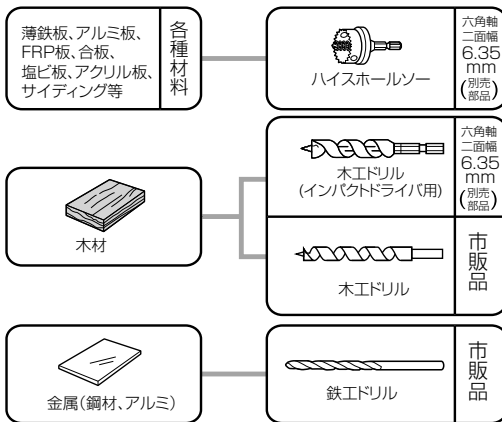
薄鉄板、アルミ板、FRP板、合板、塩ビ板、アクリル板、サイディング等

各種材料

ハイスホールソー

六角軸二面幅 6.35 mm (別売部品)

木材

木工ドリル (インパクトドライバ用)

六角軸二面幅 6.35 mm (別売部品)

木工ドリル

市販品

金属(鋼材、アルミ)

鉄工ドリル

市販品